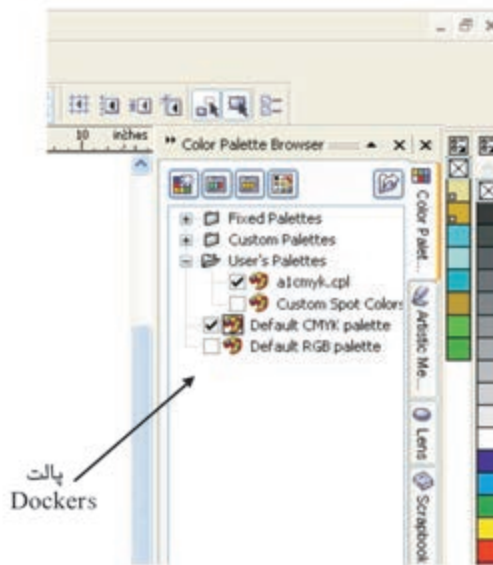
10 inches

Color Palette Browser

Fixed Palettes
Custom Palettes
User's Palettes
a1cmyk.cpl
Custom Spot Colors
Default CMYK palette
Default RGB palette

Color Palet...
Artistic Me...
Lens
Scrapbook

پالت
Dockers